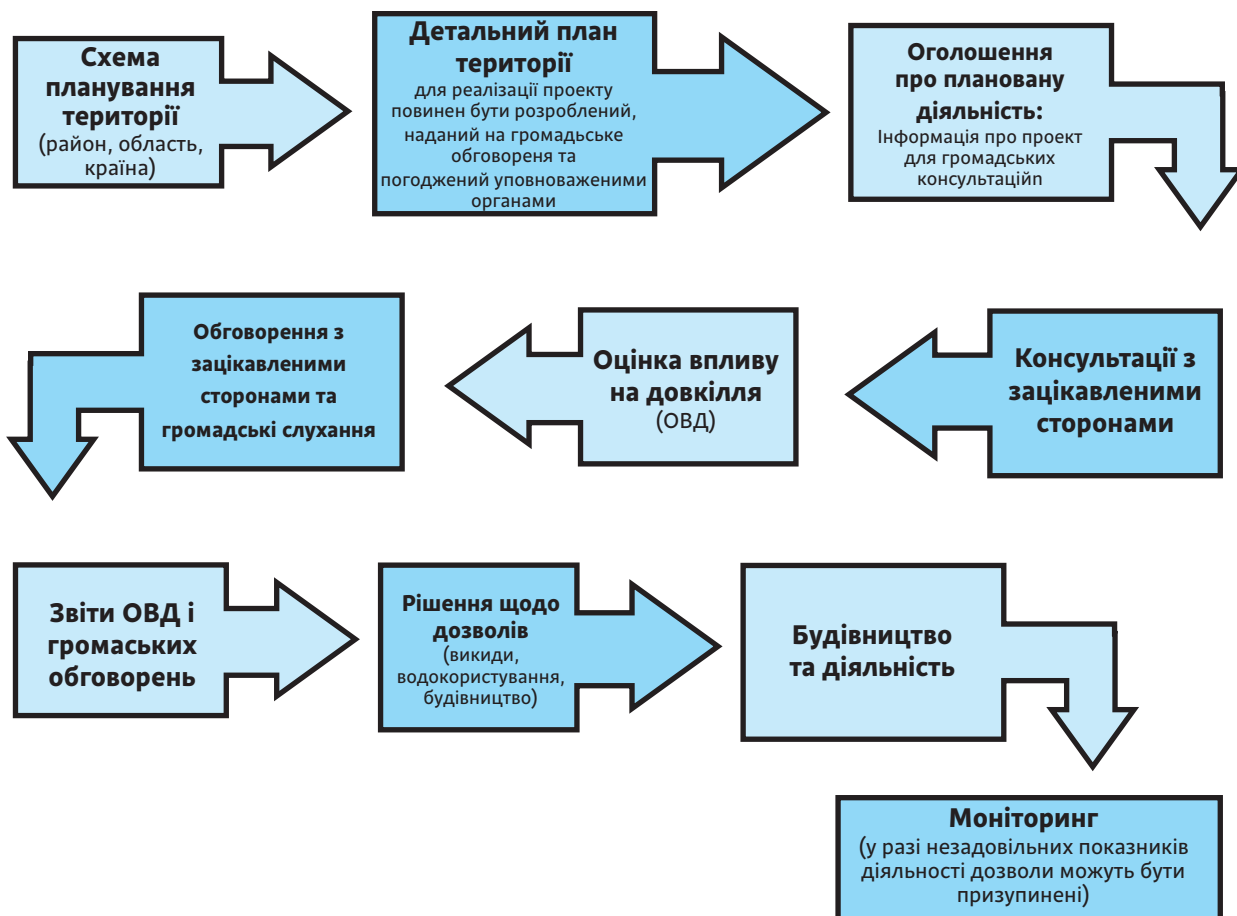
Схема планування території
(район, область, країна)

Детальний план території
для реалізації проекту повинен бути розроблений, наданий на громадьське обговореня та погоджений уповноваженими органами

Оголошення про плановану діяльність:
Інформація про проект для громадських консультаційn

Консультації з зацікавленими сторонами

Оцінка впливу на довкілля
(ОВД)

Обговорення з зацікавленими сторонами та громадські слухання

Звіти ОВД і громаських обговорень

Рішення щодо дозволів
(викиди, водокористування, будівництво)

Будівництво та діяльність

Моніторинг
(у разі незадовільних показників діяльності дозволи можуть бути призупинені)